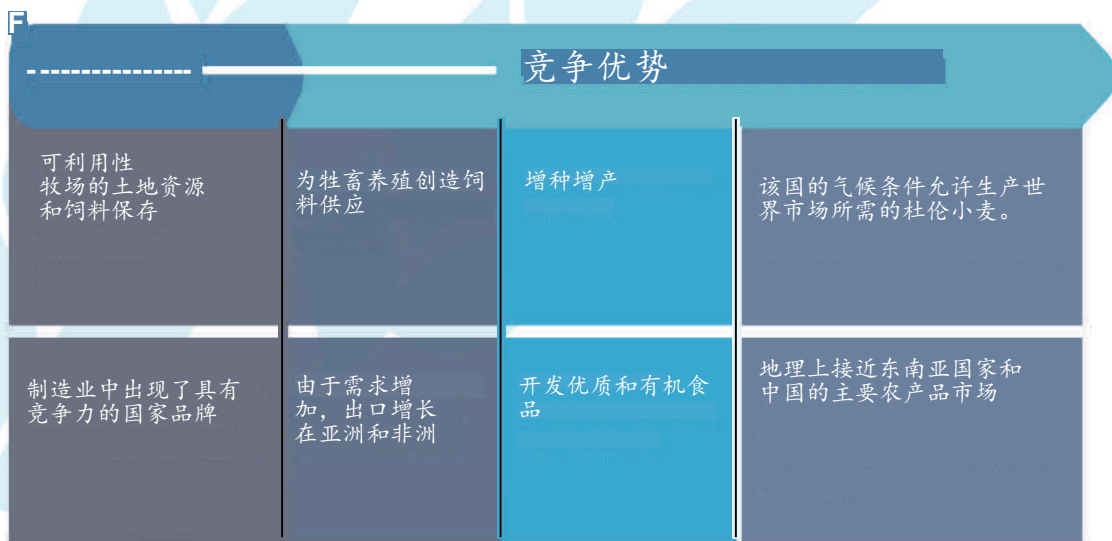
F

竞争优势

可利用性
牧场的土地资源
和饲料保存

为牲畜养殖创造饲料供应

增种增产

该国的气候条件允许生产世界市场所需的杜伦小麦。

制造业中出现了具有竞争力的国家品牌

由于需求增加，出口增长在亚洲和非洲

开发优质和有机食品

地理上接近东南亚国家和中国的主要农产品市场